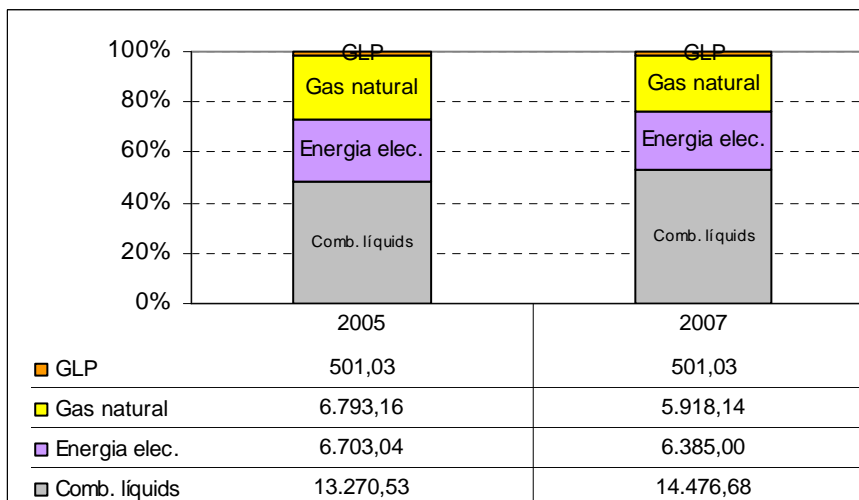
100%
80%
60%
40%
20%
0%

GLP
Gas natural
Energia elec.
Comb. líquids

GLP
Gas natural
Energia elec.
Comb. líquids

| | 2005 | 2007 |
|---|---|---|
| GLP | 501,03 | 501,03 |
| Gas natural | 6.793,16 | 5.918,14 |
| Energia elec. | 6.703,04 | 6.385,00 |
| Comb. líquids | 13.270,53 | 14.476,68 |